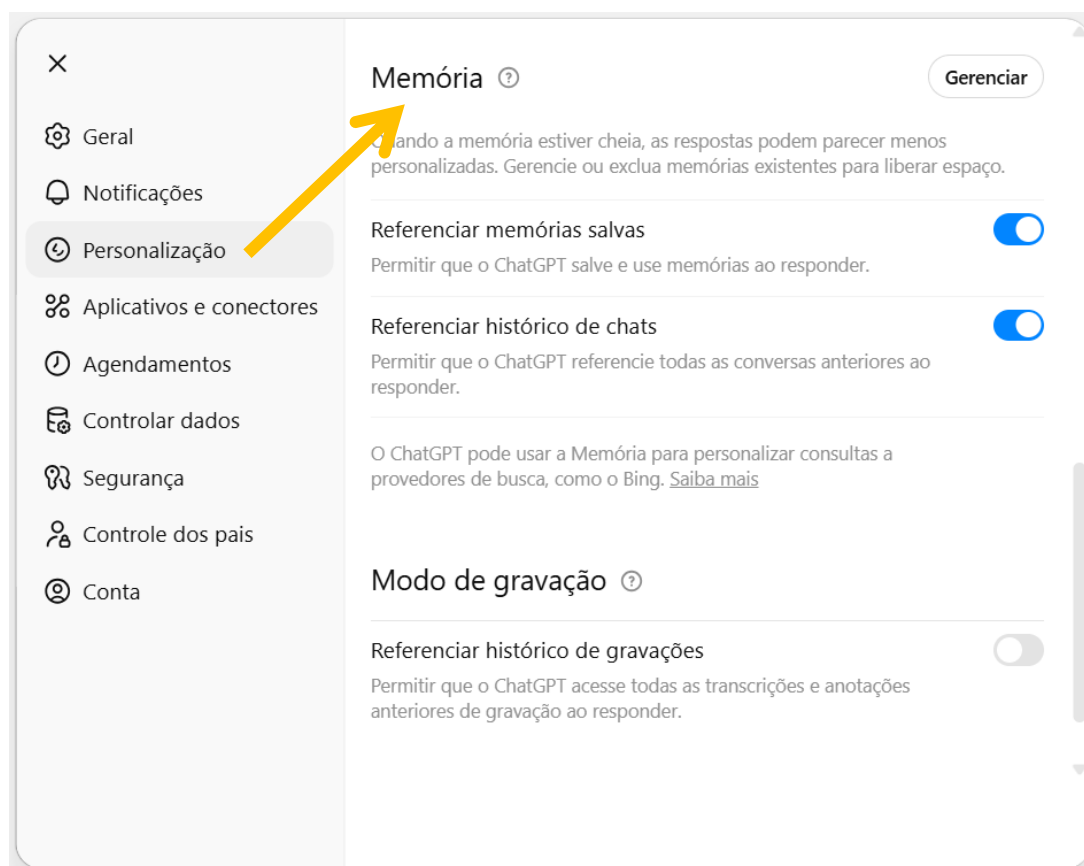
Geral

Notificações

Personalização

Aplicativos e conectores

Agendamentos

Controlar dados

Segurança

Controle dos pais

Conta

Memória

Gerenciar

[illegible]ando a memória estiver cheia, as respostas podem parecer menos personalizadas. Gerencie ou exclua memórias existentes para liberar espaço.

Referenciar memórias salvas

Permitir que o ChatGPT salve e use memórias ao responder.

Referenciar histórico de chats

Permitir que o ChatGPT referencie todas as conversas anteriores ao responder.

O ChatGPT pode usar a Memória para personalizar consultas a provedores de busca, como o Bing. Saiba mais

Modo de gravação

Referenciar histórico de gravações

Permitir que o ChatGPT acesse todas as transcrições e anotações anteriores de gravação ao responder.